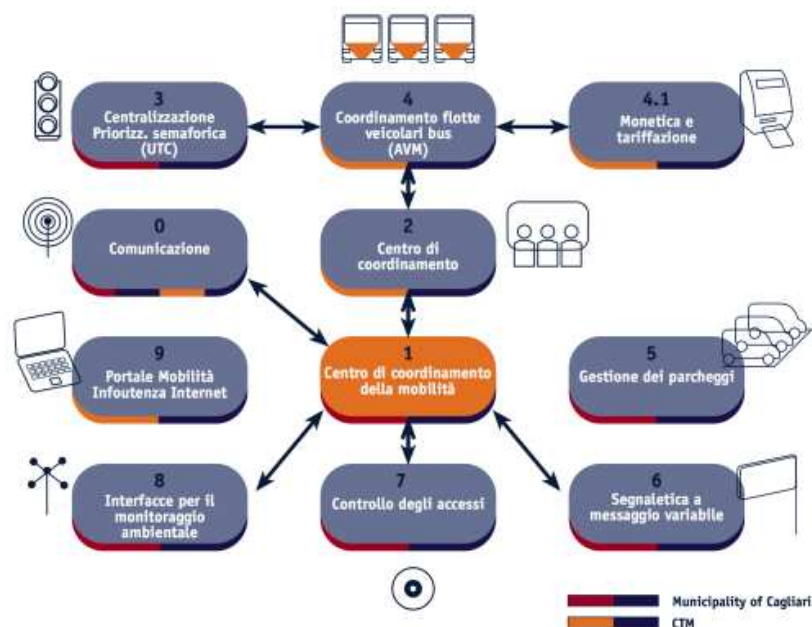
3
Centralizzazione Priorizz. semaforica (UTC)

4
Coordinamento flotte veicolari bus (AVM)

4.1
Monetica e tariffazione

0
Comunicazione

2
Centro di coordinamento

9
Portale Mobilità Infoutenza Internet

1
Centro di coordinamento della mobilità

5
Gestione dei parcheggi

8
Interfacce per il monitoraggio ambientale

7
Controllo degli accessi

6
Segnaletica a messaggio variabile

Municipality of Cagliari
CTM